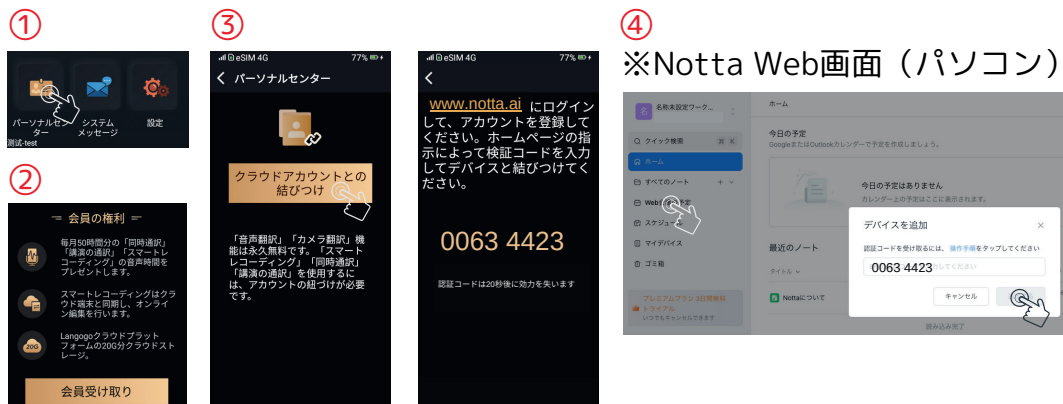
①

パーソナルセンター　システムメッセージ　設定

測試-test

②

会員の権利

毎月50時間分の「同時通訳」「講演の通訳」「スマートレーコーディング」の音声時間をプレゼントします。

スマートレコーディングはクラウド端末と同期し、オンライン編集を行います。

Langogoクラウドプラットフォームの20G分クラウドストレージ。

20G

会員受け取り

③

eSIM 4G　77%

パーソナルセンター

クラウドアカウントとの結びつけ

「音声翻訳」「カメラ翻訳」機能は永久無料です。「スマートレコーディング」「同時通訳」「講演の通訳」を使用するには、アカウントの紐づけが必要です。

eSIM 4G　77%

www.notta.ai にログインして、アカウントを登録してください。ホームページの指示によって検証コードを入力してデバイスと結びつけてください。

0063 4423

認証コードは20秒後に効力を失います

④

※Notta Web画面（パソコン）

名称未設定ワーク...

ホーム

クイック検索

ホーム

すべてのノート

Web

スケジュール

マイデバイス

ゴミ箱

プレミアムプラン 3日間無料トライアル

いつでもキャンセルできます

今日の予定

GoogleまたはOutlookカレンダーで予定を管理しましょう。

今日の予定はありません

カレンダー上の予定はここに表示されます。

最近のノート

タイトル

Nottaについて

デバイスを追加

認証コードを受け取るには、操作手順をタップしてください

0063 4423

キャンセル

読み込み完了